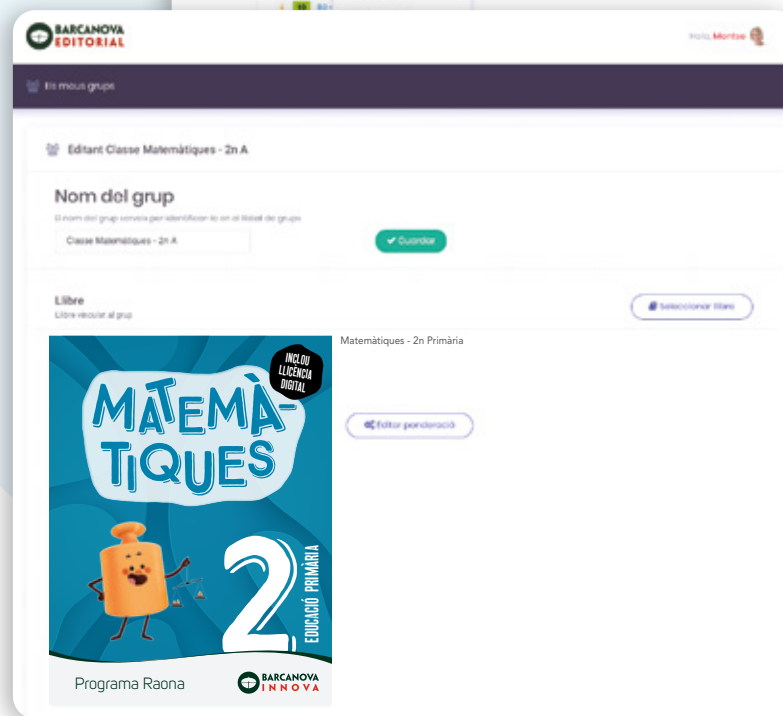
BARCANOVA
EDITORIAL

Hola, Montse

Els meus grups

Editant Classe Matemàtiques - 2n A

Nom del grup

El nom del grup servirà per identificar-lo en el llistat de grups

Classe Matemàtiques - 2n A

Guardar

Llibre
Llibre vinculat al grup

Seleccionar llibre

Matemàtiques - 2n Primària

INCLOU LLICÈNCIA DIGITAL

MATEMÀTIQUES

2

EDUCACIÓ PRIMÀRIA

Editar ponderació

Programa Raona

BARCANOVA INNOVA